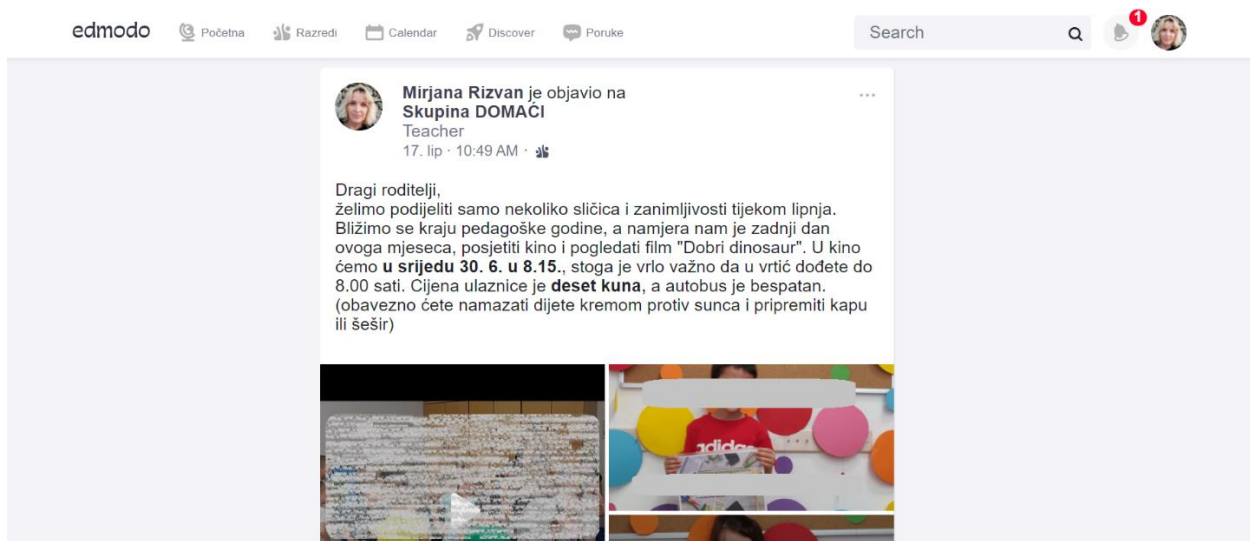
edmodo Početna Razredi Calendar Discover Poruke

Search

1

Mirjana Rizvan je objavio na Skupina DOMAĆI
Teacher
17. lip · 10:49 AM ·

...

Dragi roditelji,
želimo podijeliti samo nekoliko sličica i zanimljivosti tijekom lipnja. Bližimo se kraju pedagoške godine, a namjera nam je zadnji dan ovoga mjeseca, posjetiti kino i pogledati film "Dobri dinosaur". U kino ćemo **u srijedu 30. 6. u 8.15.**, stoga je vrlo važno da u vrtić dođete do 8.00 sati. Cijena ulaznice je **deset kuna**, a autobus je bespatan.
(obavezno ćete namazati dijete kremom protiv sunca i pripremiti kapu ili šešir)

adidas